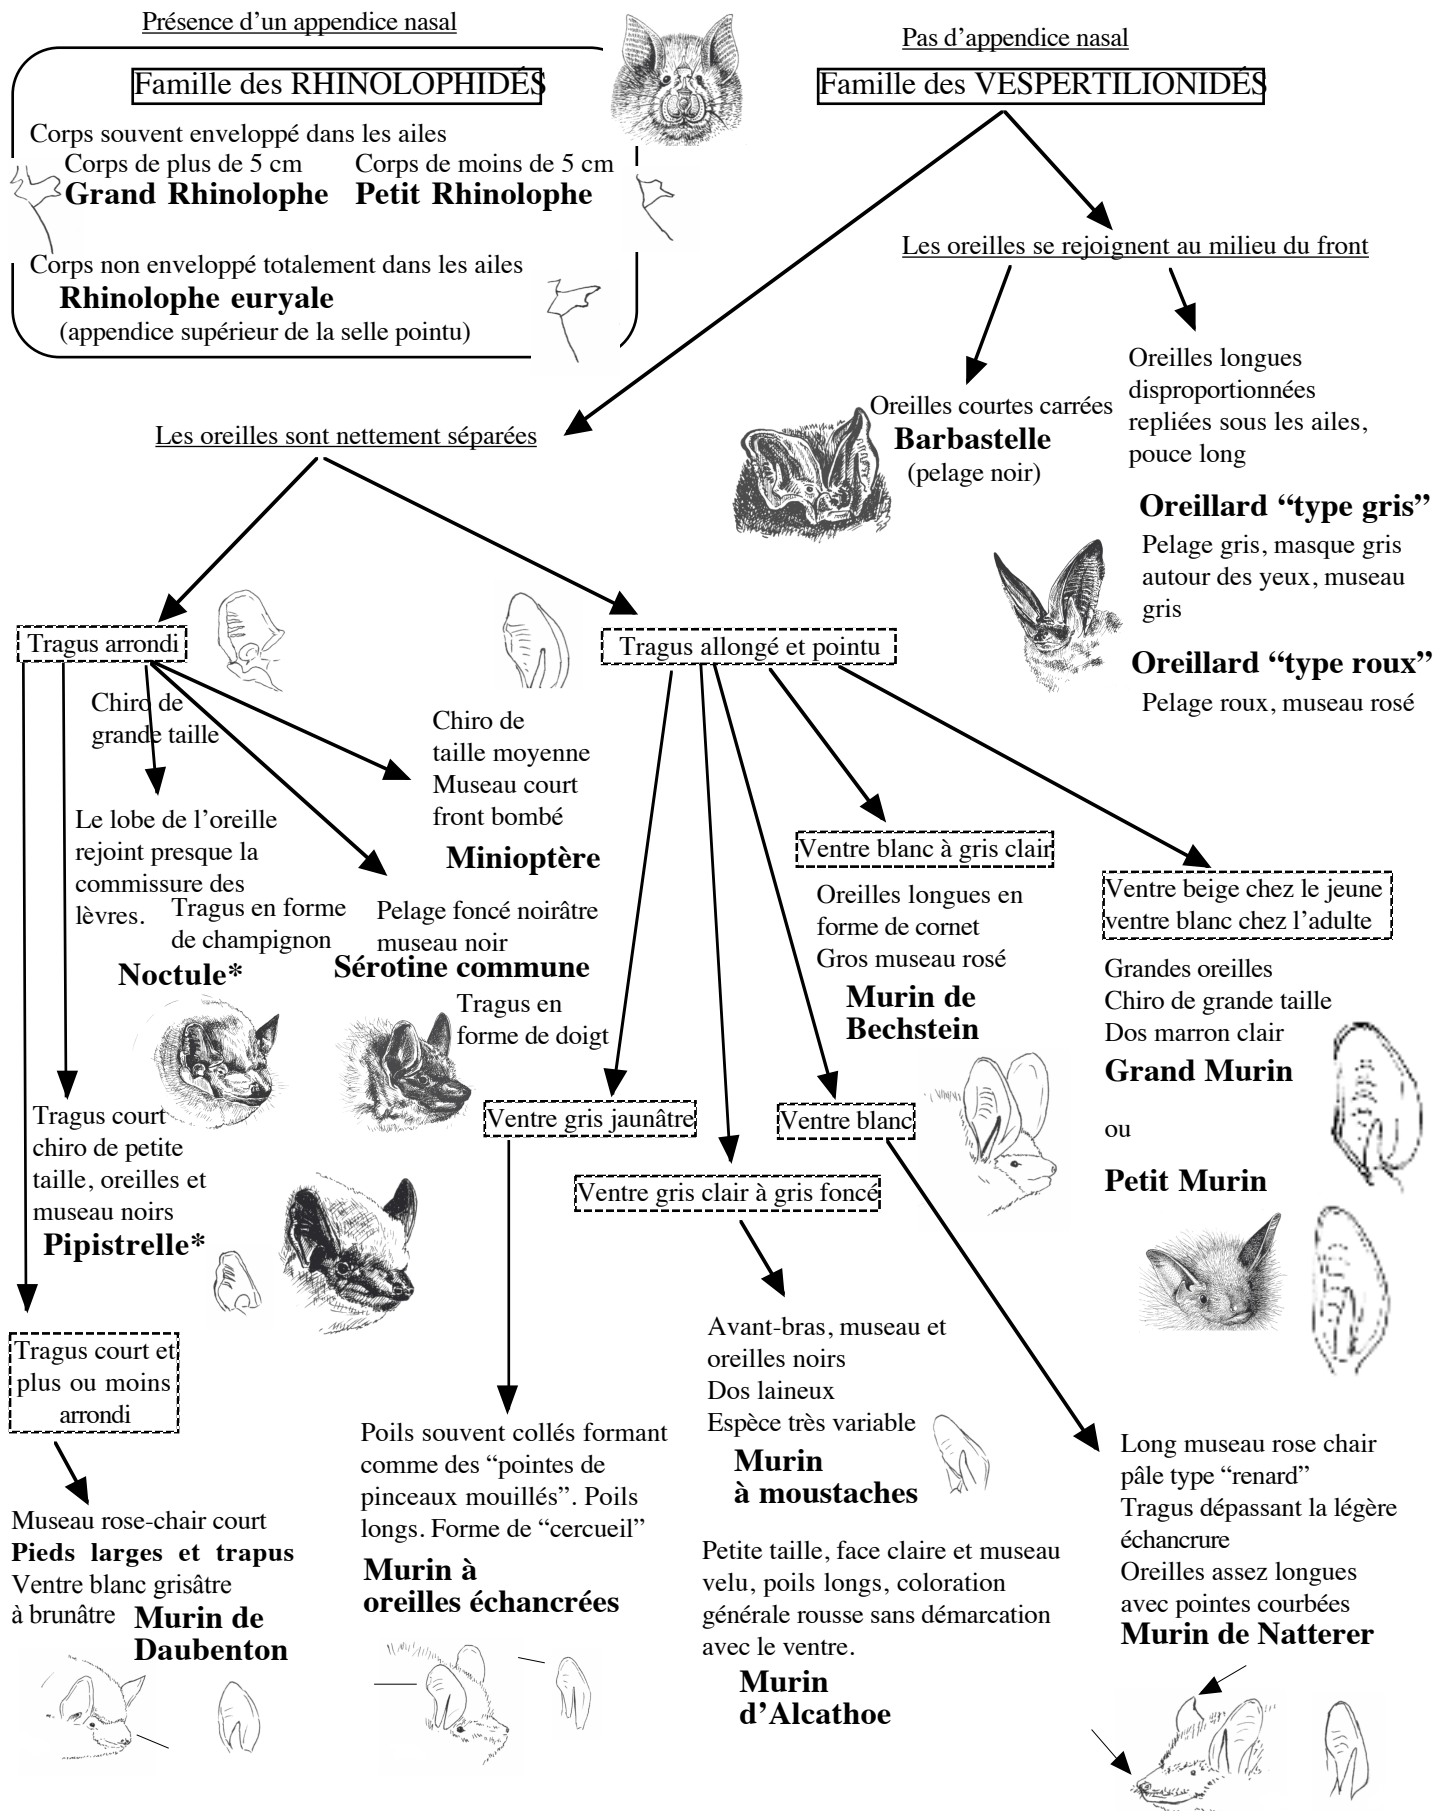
Présence d'un appendice nasal

Famille des RHINOLOPHIDÉS

Corps souvent enveloppé dans les ailes

Corps de plus de 5 cm
**Grand Rhinolophe**

Corps de moins de 5 cm
**Petit Rhinolophe**

Corps non enveloppé totalement dans les ailes
**Rhinolophe euryale**
(appendice supérieur de la selle pointu)

Pas d'appendice nasal

Famille des VESPERTILIONIDÉS

Les oreilles se rejoignent au milieu du front

Oreilles courtes carrées
**Barbastelle**
(pelage noir)

Oreilles longues disproportionnées repliées sous les ailes, pouce long

**Oreillard "type gris"**
Pelage gris, masque gris autour des yeux, museau gris

**Oreillard "type roux"**
Pelage roux, museau rosé

Les oreilles sont nettement séparées

Tragus arrondi

Chiro de grande taille

Le lobe de l'oreille rejoint presque la commissure des lèvres.

Tragus en forme de champignon
**Noctule***

Chiro de taille moyenne
Museau court
front bombé
**Minioptère**

Pelage foncé noirâtre
museau noir
**Sérotine commune**

Tragus en forme de doigt

Tragus court
chiro de petite taille, oreilles et museau noirs
**Pipistrelle***

Tragus court et plus ou moins arrondi

Museau rose-chair court
**Pieds larges et trapus**
Ventre blanc grisâtre à brunâtre
**Murin de Daubenton**

Tragus allongé et pointu

Ventre gris jaunâtre

Poils souvent collés formant comme des "pointes de pinceaux mouillés". Poils longs. Forme de "cercueil"
**Murin à oreilles échancrées**

Ventre gris clair à gris foncé

Avant-bras, museau et oreilles noirs
Dos laineux
Espèce très variable
**Murin à moustaches**

Petite taille, face claire et museau velu, poils longs, coloration générale rousse sans démarcation avec le ventre.
**Murin d'Alcathoe**

Ventre blanc

Long museau rose chair pâle type "renard"
Tragus dépassant la légère échancrure
Oreilles assez longues avec pointes courbées
**Murin de Natterer**

Ventre blanc à gris clair

Oreilles longues en forme de cornet
Gros museau rosé
**Murin de Bechstein**

Ventre beige chez le jeune ventre blanc chez l'adulte

Grandes oreilles
Chiro de grande taille
Dos marron clair
**Grand Murin**

ou

**Petit Murin**